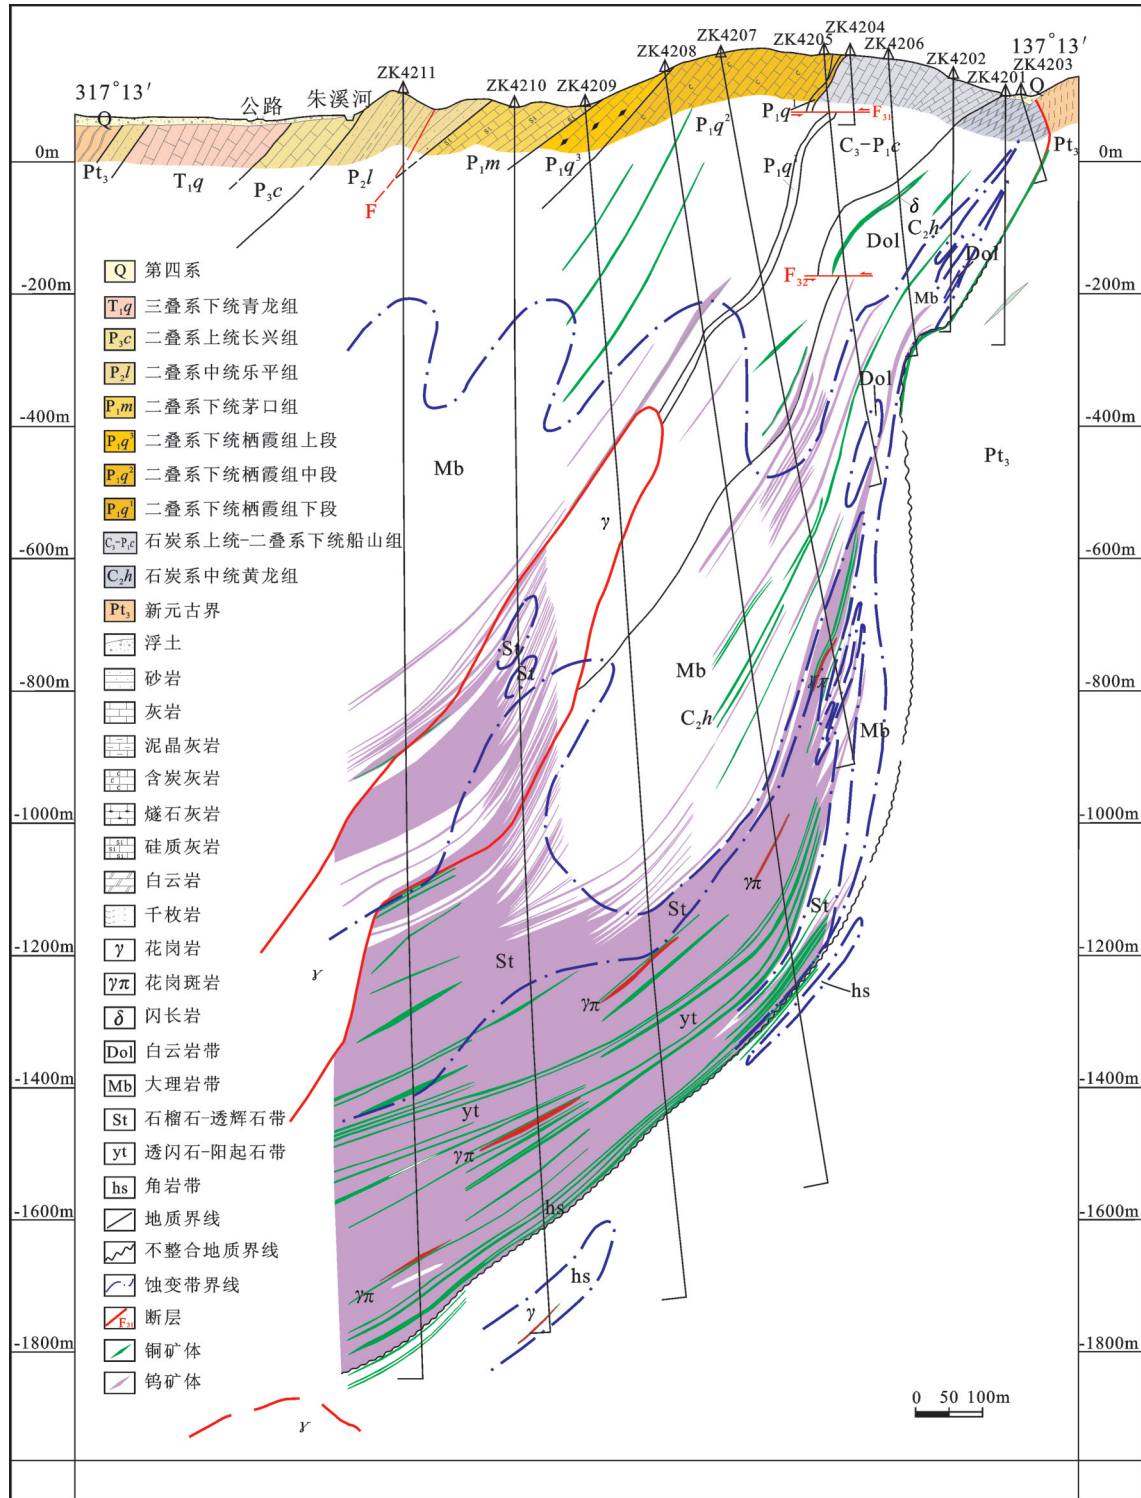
317°13′
137°13′
ZK4211 ZK4210 ZK4209 ZK4208 ZK4207 ZK4205 ZK4204 ZK4206 ZK4202 ZK4201 ZK4203
Q 公路 朱溪河 Q
0m 0m
$Pt_3$ $T_1q$ $P_3c$ $P_2l$ F $P_1m$ $P_1q^3$ $P_1q^2$ $P_1q$ $F_{31}$ $C_3-P_1c$ $P_1q$ $Pt_3$
δ $C_2h$ Dol Dol $F_{32}$ Mb
-200m -200m
Dol
-400m -400m
Mb
$Pt_3$
γ
-600m -600m
St St
Mb
-800m -800m
$C_2h$ γπ
Mb
-1000m -1000m
St γπ St
-1200m -1200m
γ St γπ yt hs
-1400m -1400m
yt γπ
-1600m hs -1600m
hs
γπ γ
-1800m -1800m
γ

Q 第四系
$T_1q$ 三叠系下统青龙组
$P_3c$ 二叠系上统长兴组
$P_2l$ 二叠系中统乐平组
$P_1m$ 二叠系下统茅口组
$P_1q^3$ 二叠系下统栖霞组上段
$P_1q^2$ 二叠系下统栖霞组中段
$P_1q^1$ 二叠系下统栖霞组下段
$C_3-P_1c$ 石炭系上统-二叠系下统船山组
$C_2h$ 石炭系中统黄龙组
$Pt_3$ 新元古界
浮土
砂岩
灰岩
泥晶灰岩
含炭灰岩
燧石灰岩
硅质灰岩
白云岩
千枚岩
γ 花岗岩
γπ 花岗斑岩
δ 闪长岩
Dol 白云岩带
Mb 大理岩带
St 石榴石-透辉石带
yt 透闪石-阳起石带
hs 角岩带
地质界线
不整合地质界线
蚀变带界线
$F_{31}$ 断层
铜矿体
钨矿体

0 50 100m